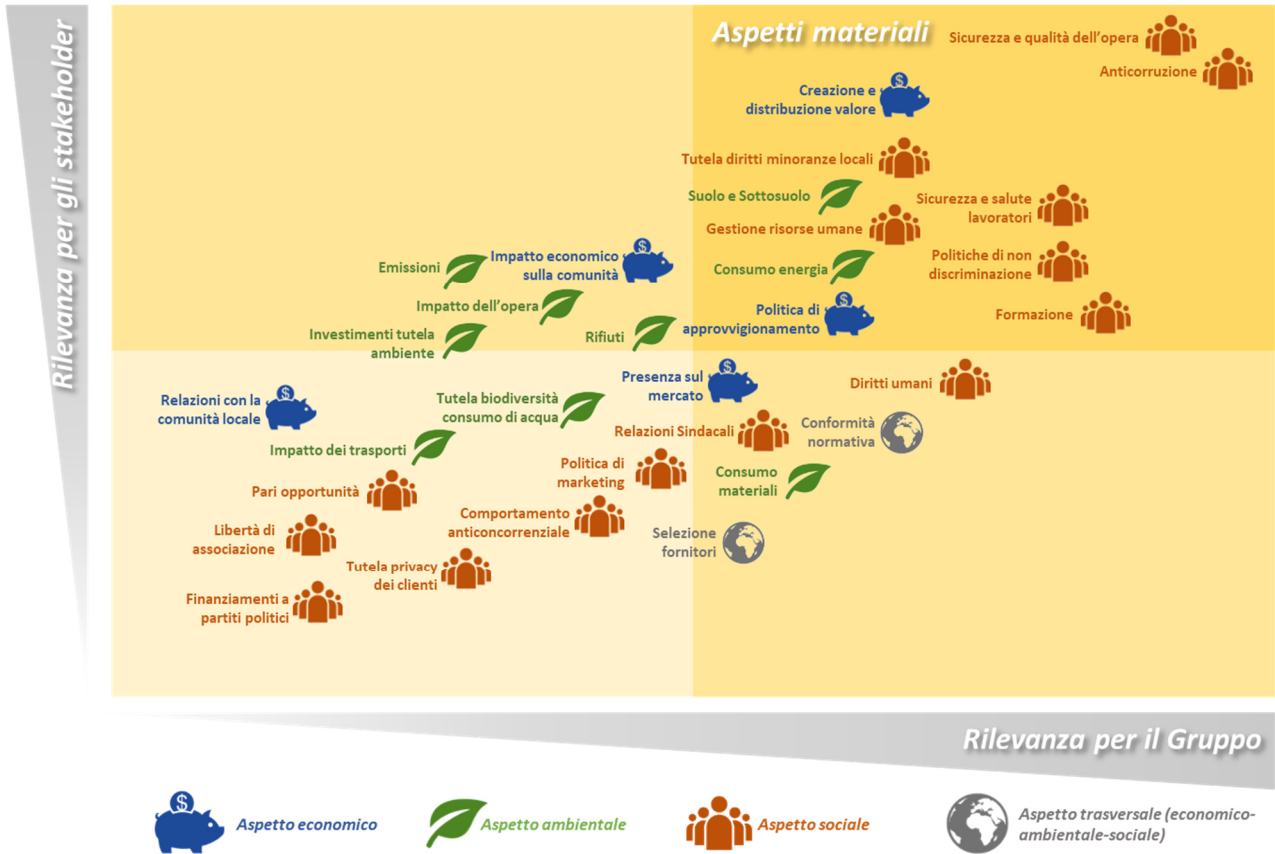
Rilevanza per gli stakeholder

Aspetti materiali

Sicurezza e qualità dell'opera

Anticorruzione

Creazione e distribuzione valore

Tutela diritti minoranze locali

Suolo e Sottosuolo

Sicurezza e salute lavoratori

Gestione risorse umane

Emissioni

Impatto economico sulla comunità

Consumo energia

Politiche di non discriminazione

Impatto dell'opera

Politica di approvvigionamento

Formazione

Investimenti tutela ambiente

Rifiuti

Presenza sul mercato

Diritti umani

Relazioni con la comunità locale

Tutela biodiversità consumo di acqua

Relazioni Sindacali

Conformità normativa

Impatto dei trasporti

Politica di marketing

Consumo materiali

Pari opportunità

Comportamento anticoncorrenziale

Libertà di associazione

Selezione fornitori

Tutela privacy dei clienti

Finanziamenti a partiti politici

Rilevanza per il Gruppo

Aspetto economico

Aspetto ambientale

Aspetto sociale

Aspetto trasversale (economico-ambientale-sociale)